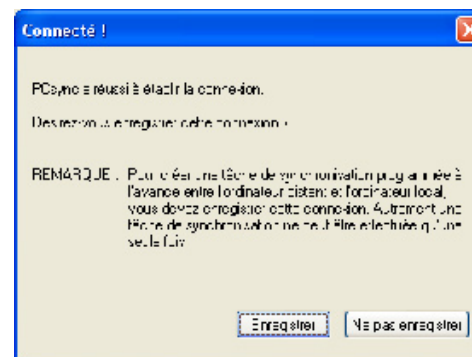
Connecté !

PCsync a réussi à établir la connexion.

Désirez-vous enregistrer cette connexion ?

REMARQUE : Pour créer une tâche de synchronisation programmée à l'avance entre l'ordinateur distant et l'ordinateur local, vous devez enregistrer cette connexion. Autrement une tâche de synchronisation ne peut être effectuée qu'une seule fois.

Enregistrer

Ne pas enregistrer